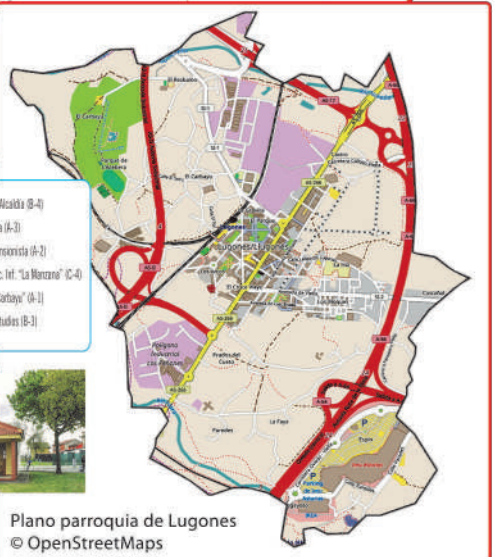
Alcaldía (B-4)
(A-3)
ensionista (A-2)
c. Inf. "La Manzana" (C-4)
Carbayu" (A-1)
tudios (B-3)

El Cerezal
Parque de L'Alameda
El Rodadizo
El Carbayu
Lugones/Llugones
El Cristo Rey
Pradosuelo
Cuesta
Polígono Industrial Las Peñas
Paredes
La Fuente
Espín
Puente de San Antonio
Corraliel
AS-17
AS-264
A-66
AS-II
A-64

Plano parroquia de Lugones
© OpenStreetMaps